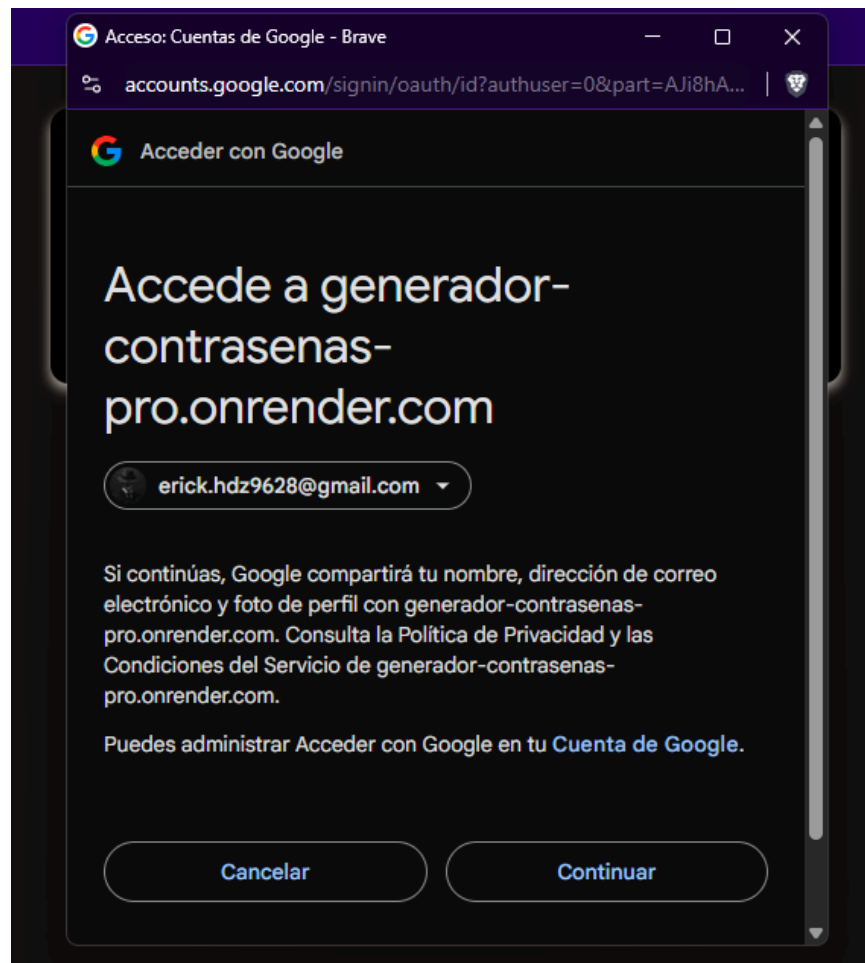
Acceso: Cuentas de Google - Brave

accounts.google.com/signin/oauth/id?authuser=0&part=AJi8hA...

Acceder con Google

Accede a generador-contrasenas-pro.onrender.com

erick.hdz9628@gmail.com

Si continúas, Google compartirá tu nombre, dirección de correo electrónico y foto de perfil con generador-contrasenas-pro.onrender.com. Consulta la Política de Privacidad y las Condiciones del Servicio de generador-contrasenas-pro.onrender.com.

Puedes administrar Acceder con Google en tu Cuenta de Google.

Cancelar

Continuar